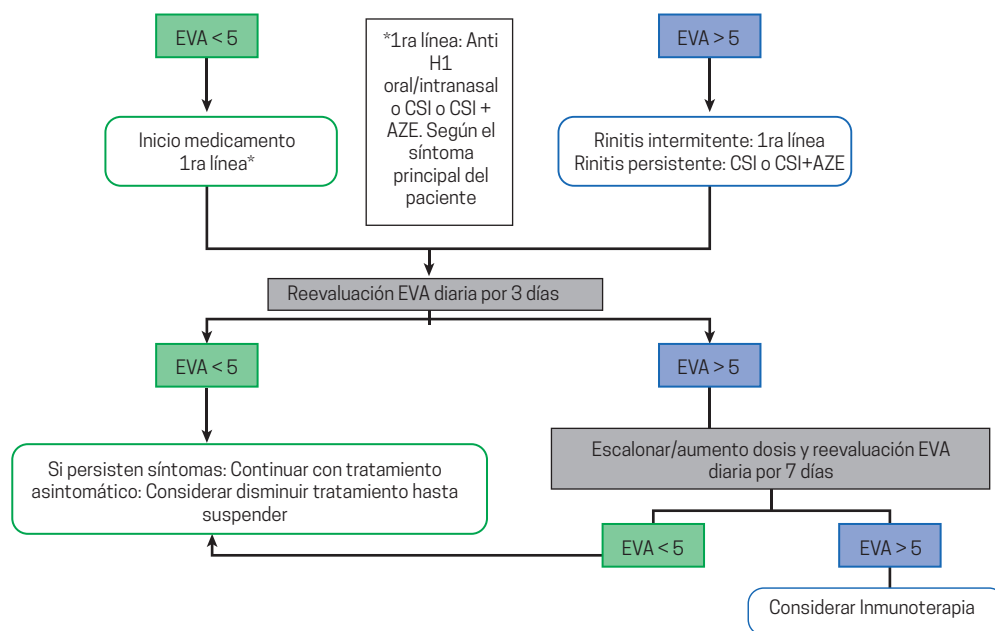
EVA < 5

*1ra línea: Anti H1 oral/intranasal o CSI o CSI + AZE. Según el síntoma principal del paciente

EVA > 5

Inicio medicamento 1ra línea*

Rinitis intermitente: 1ra línea
Rinitis persistente: CSI o CSI+AZE

Reevaluación EVA diaria por 3 días

EVA < 5

EVA > 5

Si persisten síntomas: Continuar con tratamiento asintomático: Considerar disminuir tratamiento hasta suspender

Escalonar/aumento dosis y reevaluación EVA diaria por 7 días

EVA < 5

EVA > 5

Considerar Inmunoterapia